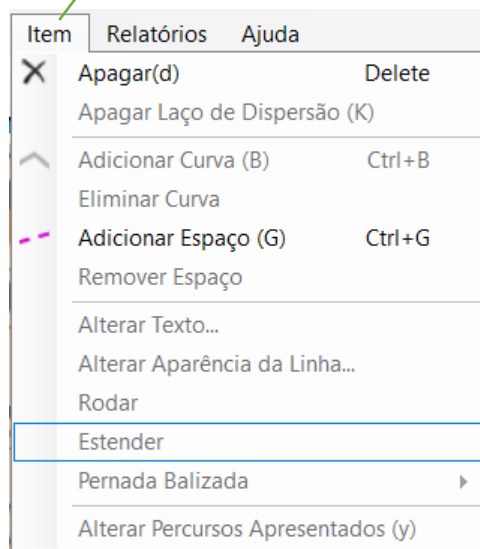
Item Relatórios Ajuda

Apagar(d) Delete
Apagar Laço de Dispersão (K)

Adicionar Curva (B) Ctrl+B
Eliminar Curva
Adicionar Espaço (G) Ctrl+G
Remover Espaço

Alterar Texto...
Alterar Aparência da Linha...
Rodar
Estender
Pernada Balizada

Alterar Percursos Apresentados (y)